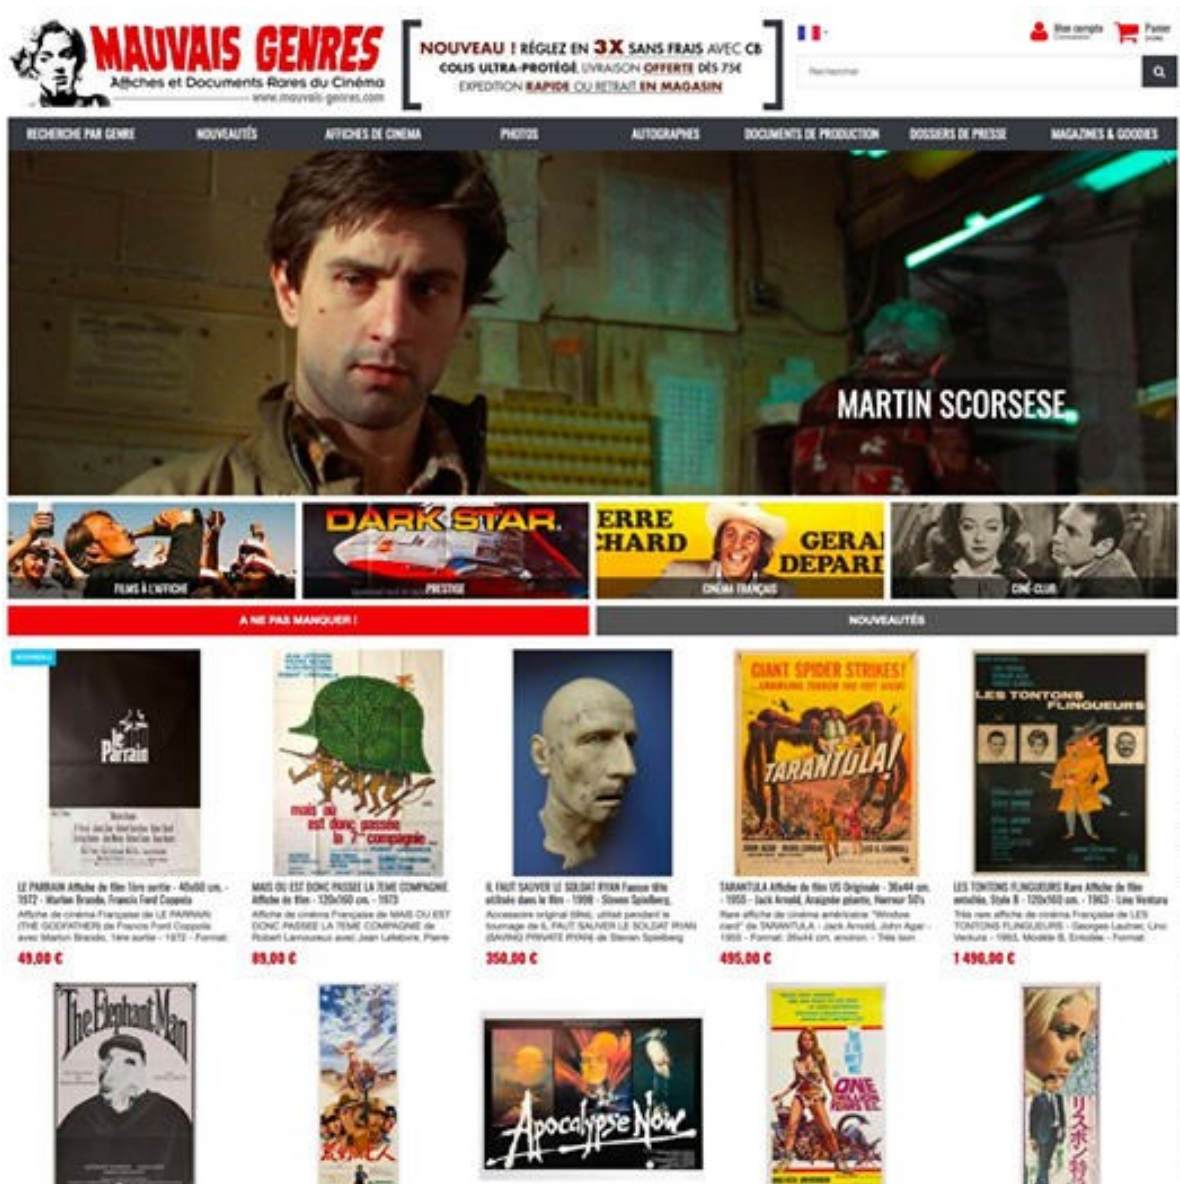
MAUVAIS GENRES
Affiches et Documents Rares du Cinéma
www.mauvais-genres.com

NOUVEAU ! RÉGLEZ EN 3X SANS FRAIS AVEC CB
COLIS ULTRA-PROTÉGÉ, LIVRAISON OFFERTE DÈS 75€
EXPEDITION RAPIDE OU RETRAIT EN MAGASIN

Mon compte
Panier

Rechercher

RECHERCHE PAR GENRE
NOUVEAUTÉS
AFFICHES DE CINEMA
PHOTOS
AUTOGRAPHES
DOCUMENTS DE PRODUCTION
DOSSIERS DE PRESSE
MAGAZINES & GOODIES

MARTIN SCORSESE

FILMS À L'AFFICHE
DARK STAR
PRESTIGE
ERRE
CHARD
GERA
DEPARI
CINÉMA FRANÇAIS
CINÉ CLUB

A NE PAS MANQUER !
NOUVEAUTÉS

NOUVEAU

Le Parrain

mais où est donc passée la 7e compagnie

GIANT SPIDER STRIKES!
TARANTULA!

LES TONTONS FLINGUEURS

LE PARRAIN Affiche de film 1ère sortie - 40x60 cm. - 1972 - Marlon Brando, Francis Ford Coppola
Affiche de cinéma Française de LE PARRAIN (THE GODFATHER) de Francis Ford Coppola avec Marlon Brando, 1ère sortie - 1972 - Format:
49,00 €

MAIS OU EST DONC PASSEE LA 7EME COMPAGNIE Affiche de film - 120x160 cm. - 1973
Affiche de cinéma Française de MAIS OU EST DONC PASSEE LA 7EME COMPAGNIE de Robert Lamoureux avec Jean Lefebvre, Pierre
89,00 €

IL FAUT SAUVER LE SOLDAT RYAN Fausse tête utilisée dans le film - 1998 - Steven Spielberg
Accessoire original (tête), utilisé pendant le tournage de IL FAUT SAUVER LE SOLDAT RYAN (SAVING PRIVATE RYAN) de Steven Spielberg
350,00 €

TARANTULA Affiche de film US Originale - 36x44 cm. - 1955 - Jack Arnold, Araignée géante, Horreur 50's
Rare affiche de cinéma américaine "Window card" de TARANTULA - Jack Arnold, John Agar - 1955 - Format: 36x44 cm. environ. - Très bon
495,00 €

LES TONTONS FLINGUEURS Rare Affiche de film entoilée, Style B - 120x160 cm. - 1963 - Lino Ventura
Très rare affiche de cinéma Française de LES TONTONS FLINGUEURS - Georges Lautner, Lino Ventura - 1963, Modèle B, Entoilée - Format:
1 490,00 €

The Elephant Man

Apocalypse Now

ONE MILLION YEARS

リスボン特